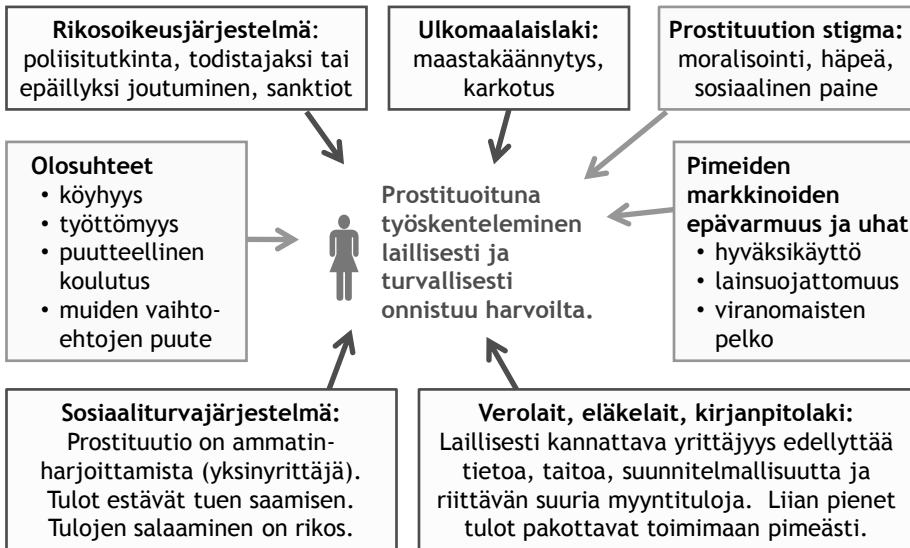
**Rikosoikeusjärjestelmä**: poliisitutkinta, todistajaksi tai epäillyksi joutuminen, sanktiot

**Ulkomaalaislaki:** maastakäännytys, karkotus

**Prostituution stigma:** moralisointi, häpeä, sosiaalinen paine

**Olosuhteet**
• köyhyys
• työttömyys
• puutteellinen koulutus
• muiden vaihtoehtojen puute

Prostituoituna työskenteleminen laillisesti ja turvallisesti onnistuu harvoilta.

**Pimeiden markkinoiden epävarmuus ja uhat**
• hyväksikäyttö
• lainsuojattomuus
• viranomaisten pelko

**Sosiaaliturvajärjestelmä:** Prostituutio on ammatinharjoittamista (yksinyrittäjä). Tulot estävät tuen saamisen. Tulojen salaaminen on rikos.

**Verolait, eläkelait, kirjanpitolaki:** Laillisesti kannattava yrittäjyys edellyttää tietoa, taitoa, suunnitelmallisuutta ja riittävän suuria myyntituloja. Liian pienet tulot pakottavat toimimaan pimeästi.